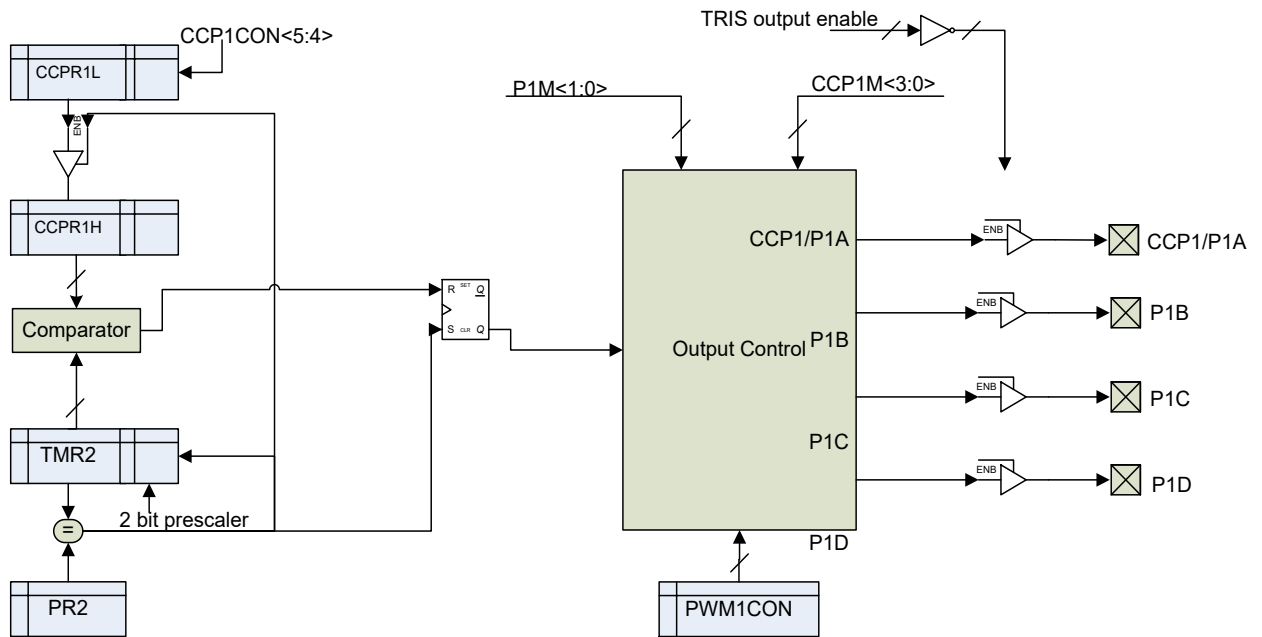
TRIS output enable
CCP1CON<5:4>
CCPR1L
P1M<1:0>
CCP1M<3:0>
ENB
CCPR1H
CCP1/P1A
ENB
CCP1/P1A
R SET $\overline{Q}$
ENB
P1B
Comparator
S CLR Q
Output Control
P1B
ENB
P1C
P1C
TMR2
ENB
P1D
2 bit prescaler
=
P1D
PR2
PWM1CON